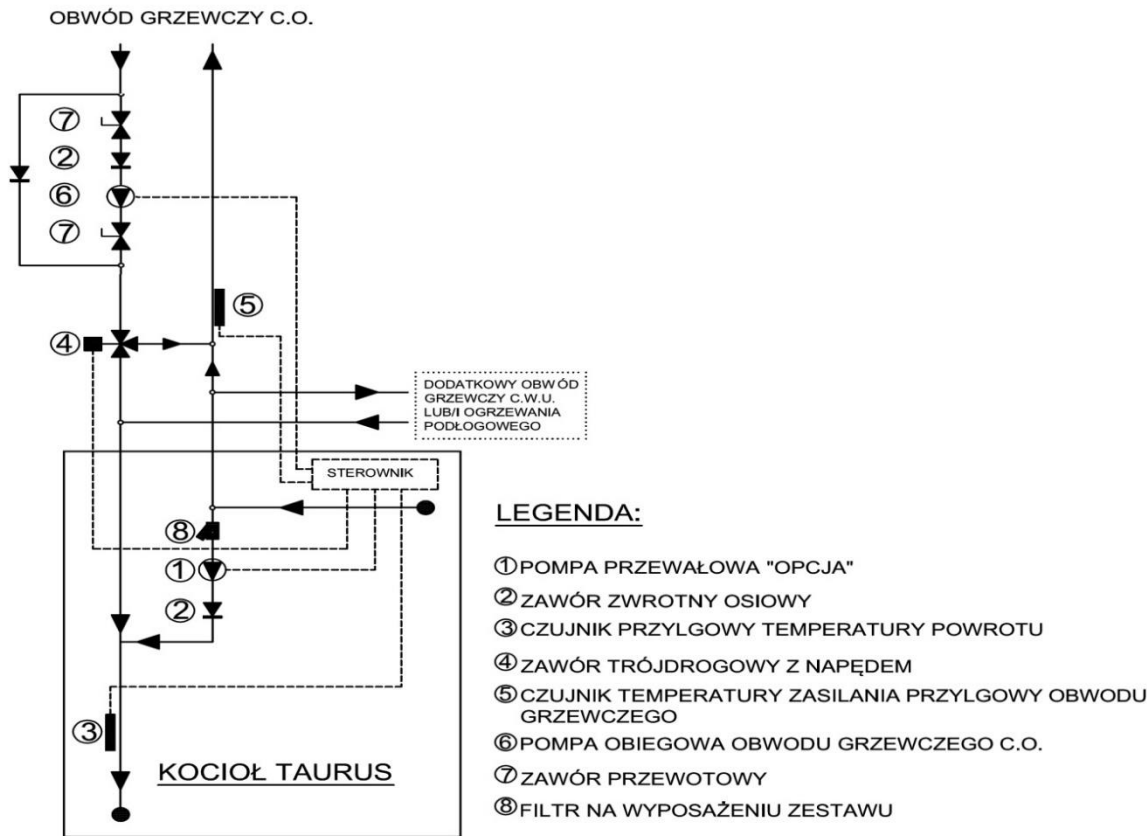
OBWÓD GRZEWCZY C.O.

⑦
②
⑥
⑦

⑤

④

DODATKOWY OBWÓD GRZEWCZY C.W.U. LUB/I OGRZEWANIA PODŁOGOWEGO

STEROWNIK

⑧
①
②

③

KOCIOŁ TAURUS

LEGENDA:

①POMPA PRZEWAŁOWA "OPCJA"
②ZAWÓR ZWROTNY OSIOWY
③CZUJNIK PRZYLGOWY TEMPERATURY POWROTU
④ZAWÓR TRÓJDROGOWY Z NAPĘDEM
⑤CZUJNIK TEMPERATURY ZASILANIA PRZYLGOWY OBWODU GRZEWCZEGO
⑥POMPA OBIEGOWA OBWODU GRZEWCZEGO C.O.
⑦ZAWÓR PRZEWOTOWY
⑧FILTR NA WYPOSAŻENIU ZESTAWU